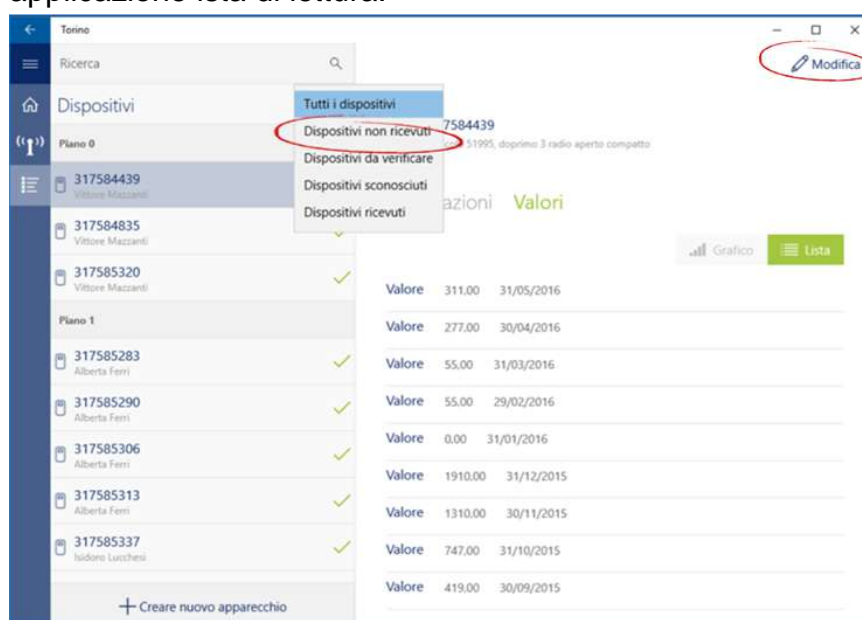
applicazione lista di lettura.

Torino

Ricerca

Dispositivi

Piano 0

317584439
Vittore Mazzanti

317584835
Vittore Mazzanti

317585320
Vittore Mazzanti

Piano 1

317585283
Alberta Ferri

317585290
Alberta Ferri

317585306
Alberta Ferri

317585313
Alberta Ferri

317585337
Isidoro Lucchesi

+ Creare nuovo apparecchio

Tutti i dispositivi
Dispositivi non ricevuti
Dispositivi da verificare
Dispositivi sconosciuti
Dispositivi ricevuti

Modifica

7584439
51995, doprimo 3 radio aperto compatto

azioni Valori

Grafico Lista

| | | |
|---|---|---|
| Valore | 311,00 | 31/05/2016 |
| Valore | 277,00 | 30/04/2016 |
| Valore | 55,00 | 31/03/2016 |
| Valore | 55,00 | 29/02/2016 |
| Valore | 0,00 | 31/01/2016 |
| Valore | 1910,00 | 31/12/2015 |
| Valore | 1310,00 | 30/11/2015 |
| Valore | 747,00 | 31/10/2015 |
| Valore | 419,00 | 30/09/2015 |